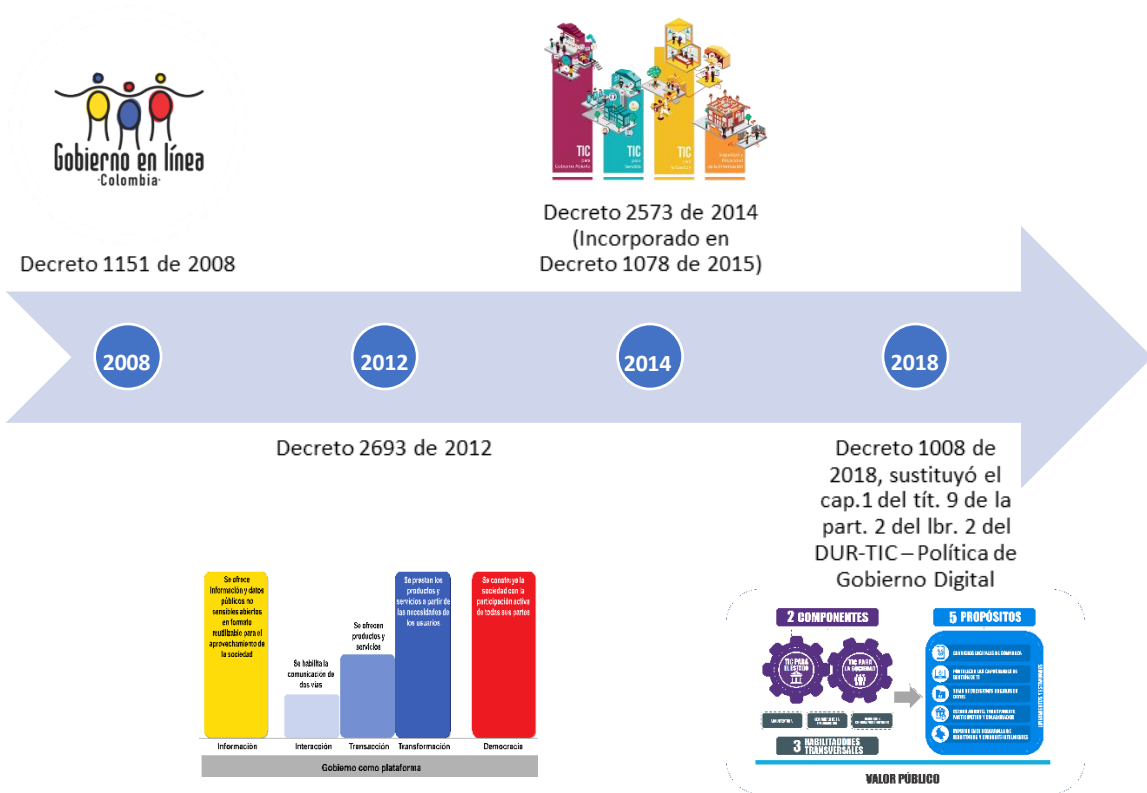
Gobierno en línea
·Colombia·

TIC para Gobierno Abierto
TIC para Servicios
TIC para la Gestión
Seguridad y Privacidad de la Información

Decreto 2573 de 2014 (Incorporado en Decreto 1078 de 2015)

Decreto 1151 de 2008

2008

2012

2014

2018

Decreto 2693 de 2012

Decreto 1008 de 2018, sustituyó el cap.1 del tít. 9 de la part. 2 del lbr. 2 del DUR-TIC – Política de Gobierno Digital

Se ofrece información y datos públicos no sensibles abiertos en formato reutilizable para el aprovechamiento de la sociedad

Se habilita la comunicación de dos vías

Se ofrecen productos y servicios

Se prestan los productos y servicios a partir de las necesidades de los usuarios

Se construye la sociedad con a participación activa de todas sus partes

Información
Interacción
Transacción
Transformación
Democracia

Gobierno como plataforma

2 COMPONENTES

TIC PARA EL ESTADO
TIC PARA LA SOCIEDAD

5 PROPÓSITOS

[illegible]

3 HABILITADORES TRANSVERSALES

VALOR PÚBLICO